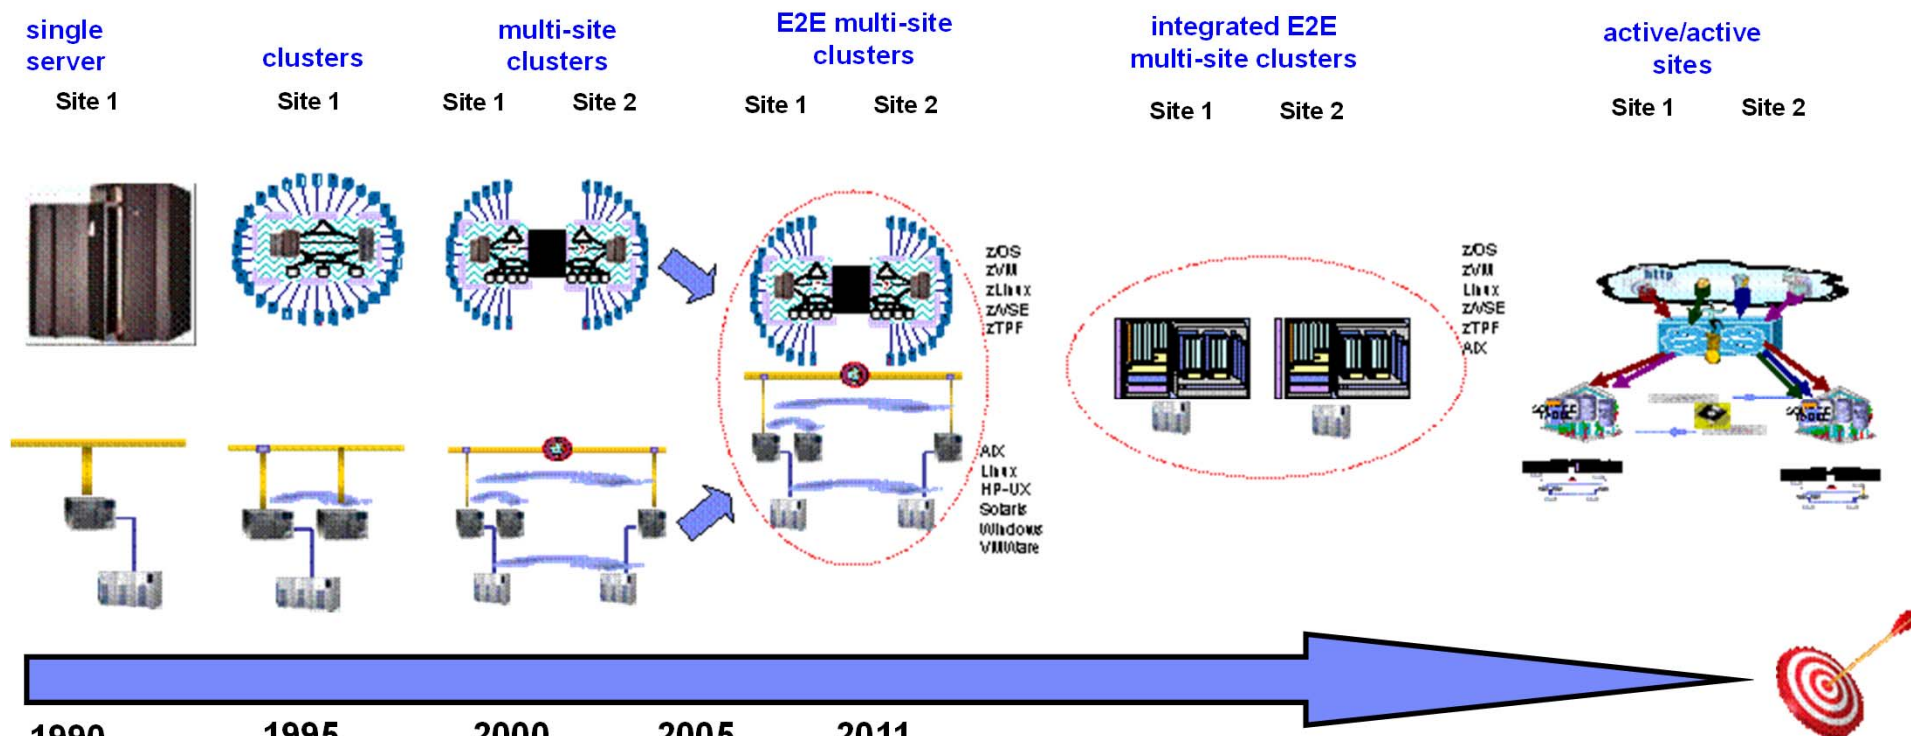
single server

Site 1

clusters

Site 1

multi-site clusters

Site 1 Site 2

E2E multi-site clusters

Site 1 Site 2

zOS
zVM
zLinux
zVSE
zTPF

AIX
Linux
HP-UX
Solaris
Windows
VMWare

integrated E2E multi-site clusters

Site 1 Site 2

zOS
zVM
Linux
zVSE
zTPF
AIX

active/active sites

Site 1 Site 2

http

1990 1995 2000 2005 2011